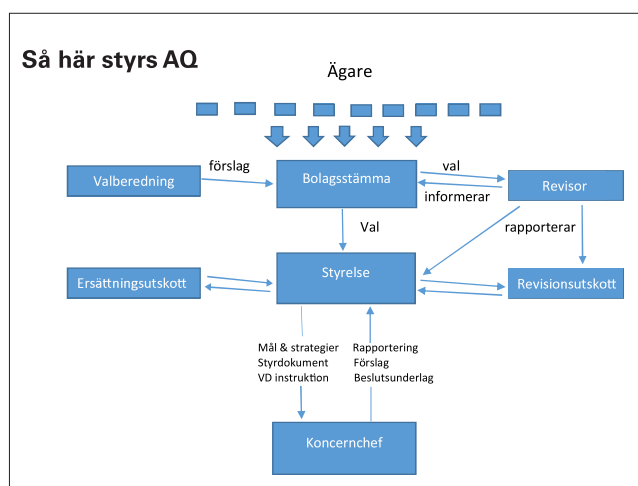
Så här styrs AQ

Ägare

Valberedning

förslag

Bolagsstämma

val

informerar

Revisor

Val

rapporterar

Ersättningsutskott

Styrelse

Revisionsutskott

Mål & strategier
Styrdokument
VD instruktion

Rapportering
Förslag
Beslutsunderlag

Koncernchef